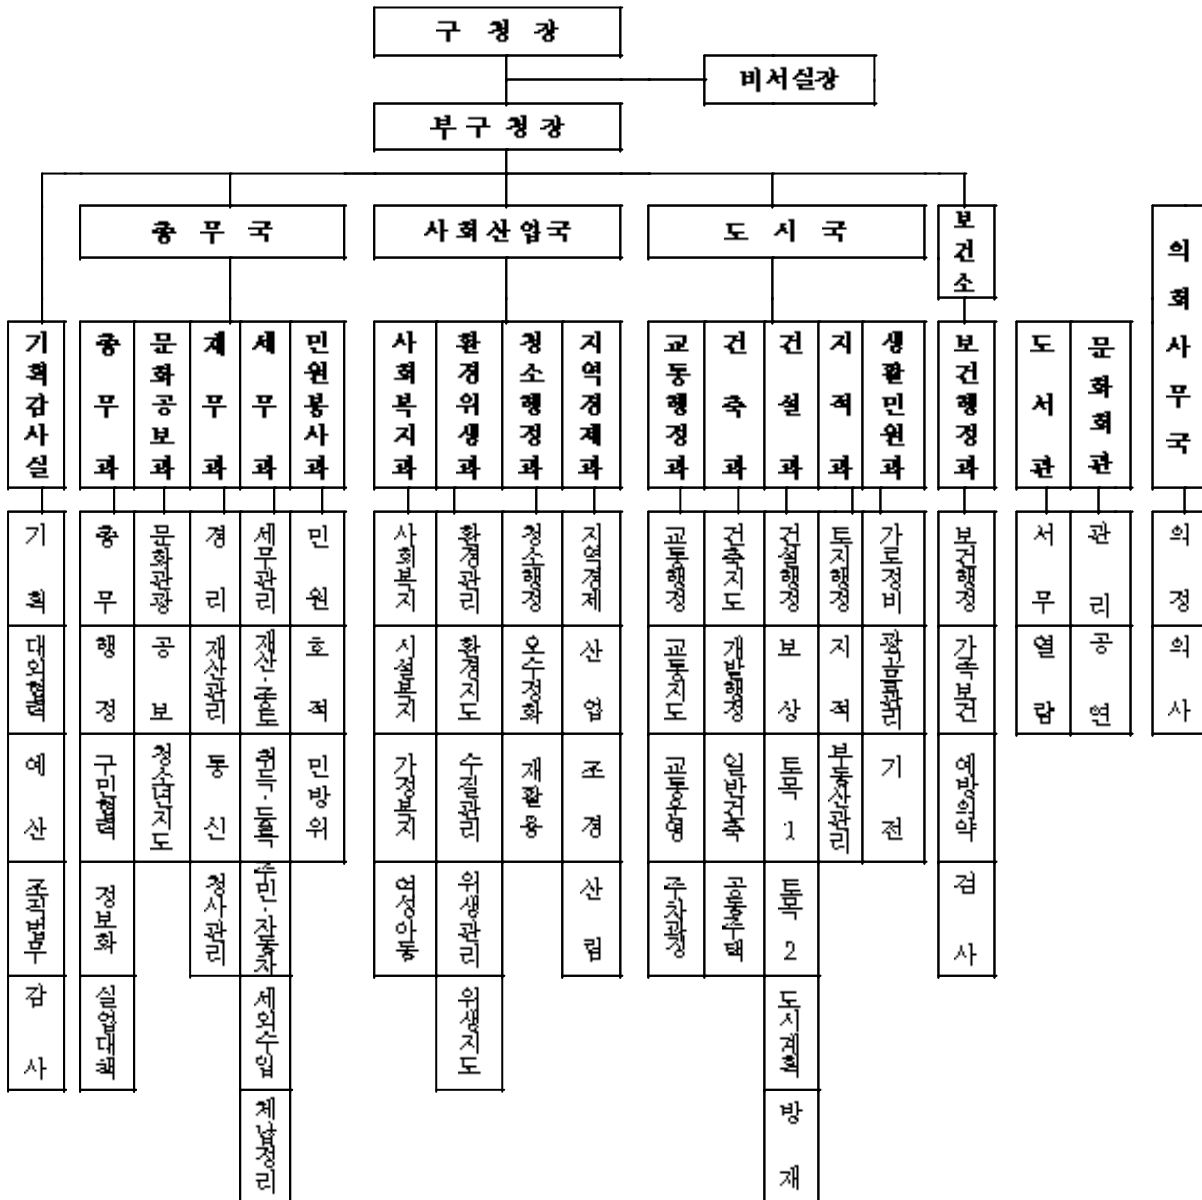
구 청 장

비서실장

부 구 청 장

총 무 국

사회산업국

도 시 국

보건소

의회사무국

기획감사실
기 획
대외협력
예 산
조직법무
감 사

총무과
총 무
행 정
구민협력
정보화
실업대책

문화공보과
문화관광
공 보
청소년지도

재무과
경 리
재산관리
통 신
청사관리

세무과
세무관리
재산·종토
취득·등록
주민·자동차
세외수입
체납정리

민원봉사과
민 원
호 적
민방위

사회복지과
사회복지
시설복지
가정복지
여성아동

환경위생과
환경관리
환경지도
수질관리
위생관리
위생지도

청소행정과
청소행정
오수정화
재활용

지역경제과
지역경제
산 업
조 경
산 림

교통행정과
교통행정
교통지도
교통운영
주차관리

건축과
건축지도
개발행정
일반건축
공동주택

건설과
건설행정
보 상
토목 1
토목 2
도시계획
방 재

지적과
토지행정
지 적
부동산관리

생활민원과
가로정비
광고물관리
기 전

보건행정과
보건행정
가족보건
예방의약
검 사

도서관
서 무
열 람

문화회관
관 리
공 연

의 정
의 사